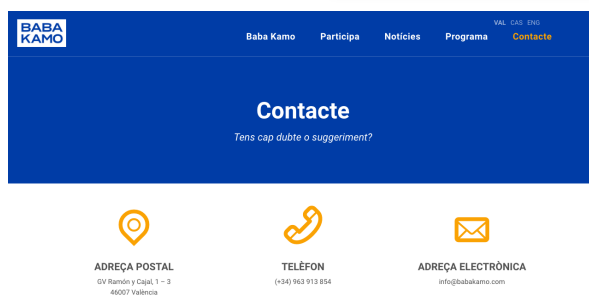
BABA KAMO

VAL CAS ENG

Baba Kamo Participa Notícies Programa Contacte

Contacte

Tens cap dubte o suggeriment?

ADREÇA POSTAL
GV Ramón y Cajal, 1 – 3
46007 València

TELÈFON
(+34) 963 913 854

ADREÇA ELECTRÒNICA
info@babakamo.com